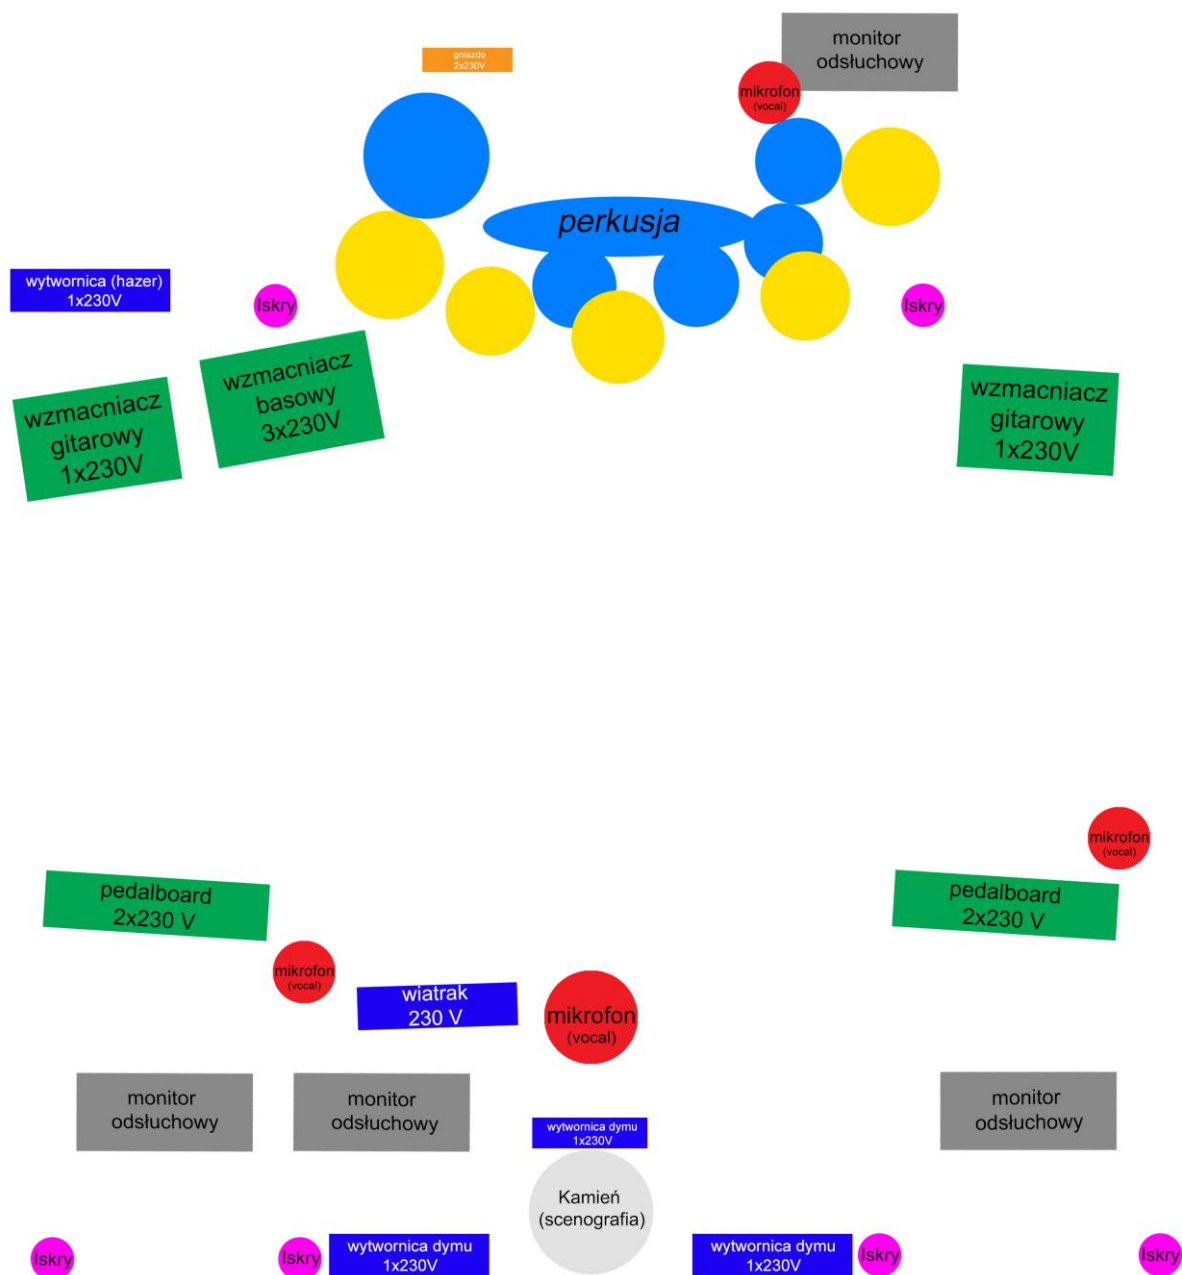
monitor odsłuchowy

gniazdo 2x230V

mikrofon (vocal)

perkusja

wytwornica (hazer) 1x230V

Iskry

Iskry

wzmacniacz gitarowy 1x230V

wzmacniacz basowy 3x230V

wzmacniacz gitarowy 1x230V

mikrofon (vocal)

pedalboard 2x230 V

pedalboard 2x230 V

mikrofon (vocal)

wiatrak 230 V

mikrofon (vocal)

monitor odsłuchowy

monitor odsłuchowy

wytwornica dymu 1x230V

monitor odsłuchowy

Kamień (scenografia)

Iskry

Iskry

wytwornica dymu 1x230V

wytwornica dymu 1x230V

Iskry

Iskry